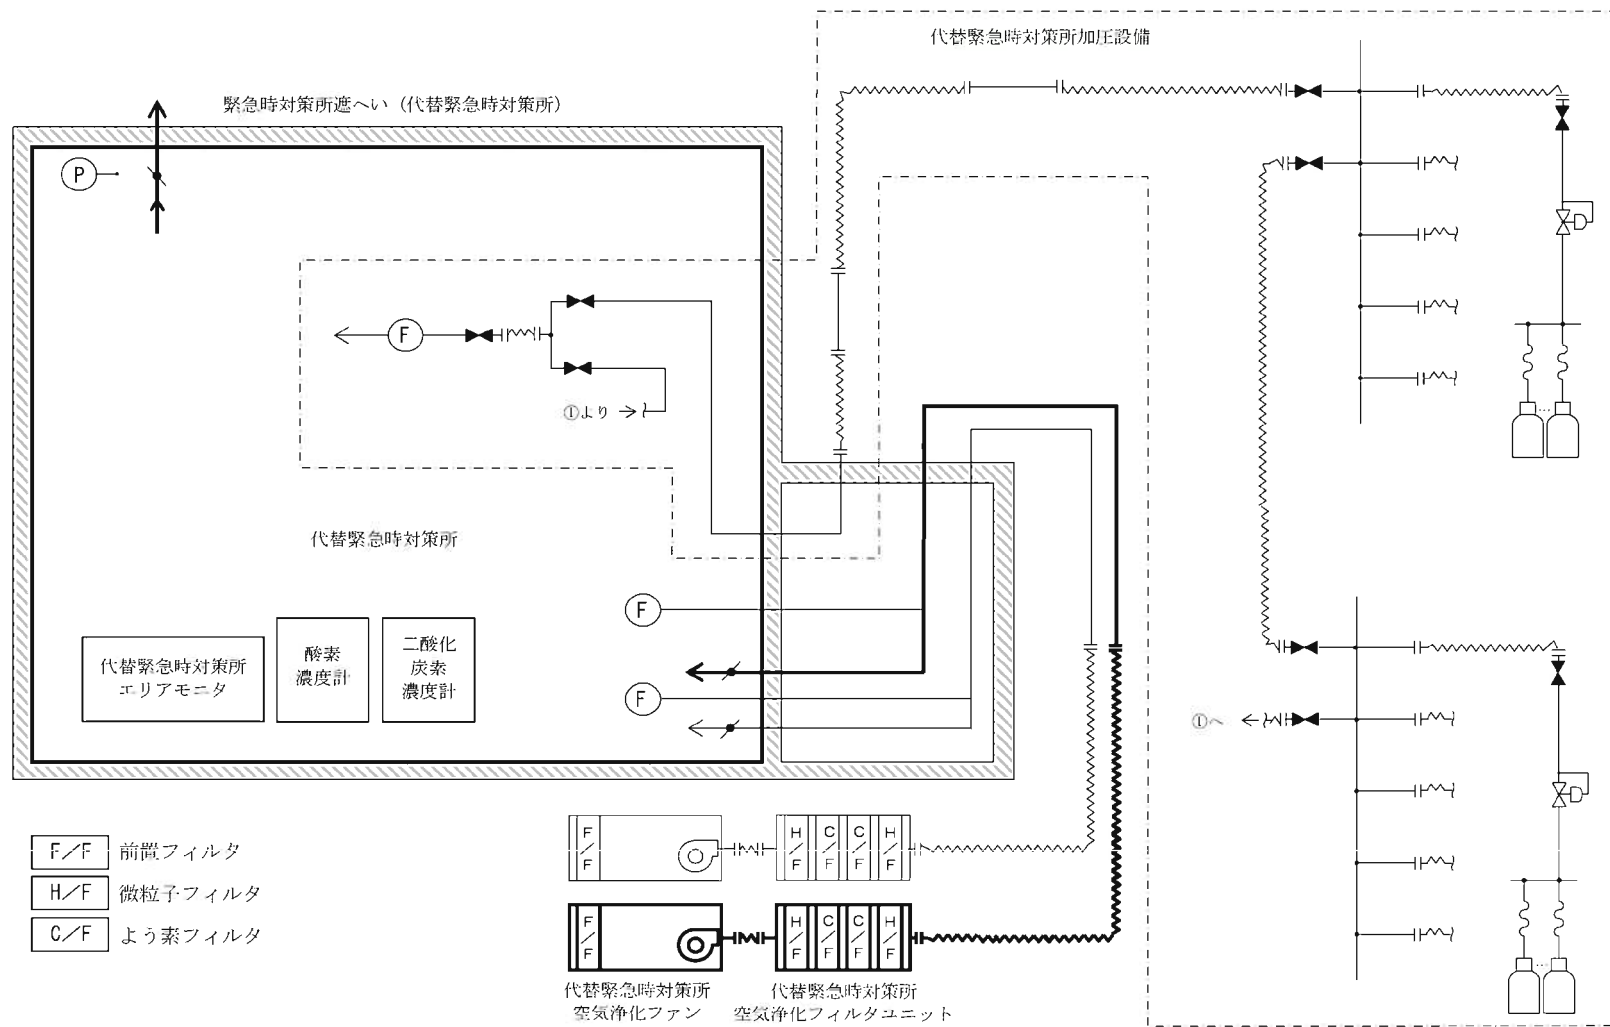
代替緊急時対策所加圧設備

緊急時対策所遮へい（代替緊急時対策所）

P

F

①より

代替緊急時対策所

F

F

代替緊急時対策所エリアモニタ

酸素濃度計

二酸化炭素濃度計

①へ

F/F 前置フィルタ
H/F 微粒子フィルタ
C/F よう素フィルタ

F/F

H/F C/F C/F H/F

F/F

H/F C/F C/F H/F

代替緊急時対策所空気浄化ファン

代替緊急時対策所空気浄化フィルタユニット